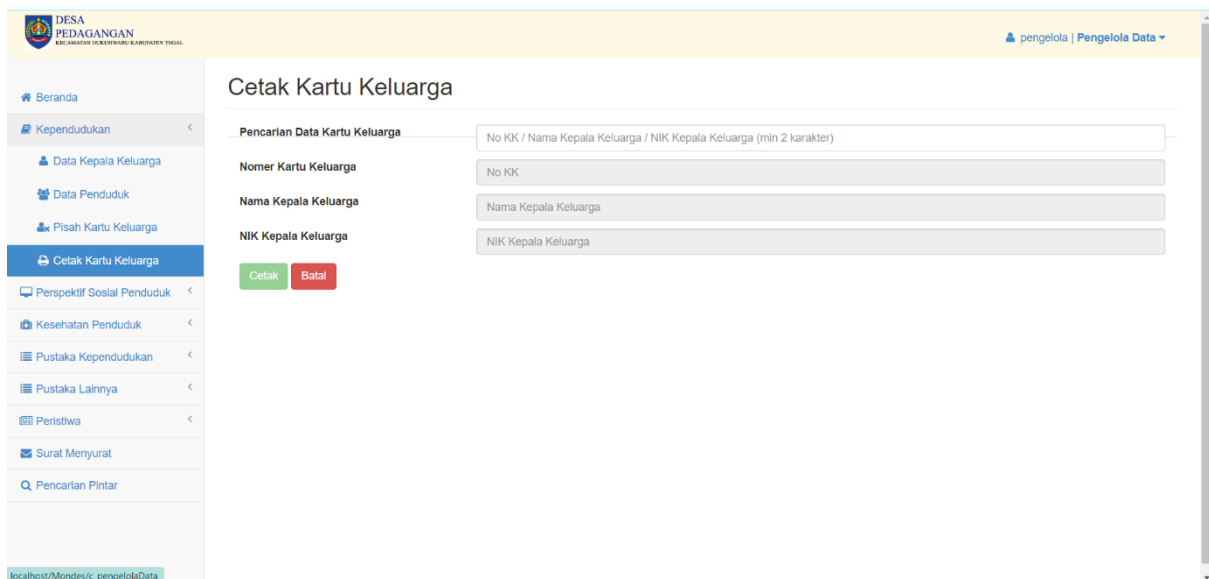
DESA PEDAGANGAN
KECAMATAN DUKUHWARU KABUPATEN TEGAL

pengelola | Pengelola Data

Beranda
Kependudukan
Data Kepala Keluarga
Data Penduduk
Pisah Kartu Keluarga
Cetak Kartu Keluarga
Perspektif Sosial Penduduk
Kesehatan Penduduk
Pustaka Kependudukan
Pustaka Lainnya
Peristiwa
Surat Menyurat
Pencarian Pintar

Cetak Kartu Keluarga

Pencarian Data Kartu Keluarga
No KK / Nama Kepala Keluarga / NIK Kepala Keluarga (min 2 karakter)
Nomer Kartu Keluarga
No KK
Nama Kepala Keluarga
Nama Kepala Keluarga
NIK Kepala Keluarga
NIK Kepala Keluarga

Cetak
Batal

localhost/Mondes/c_pengelolaData